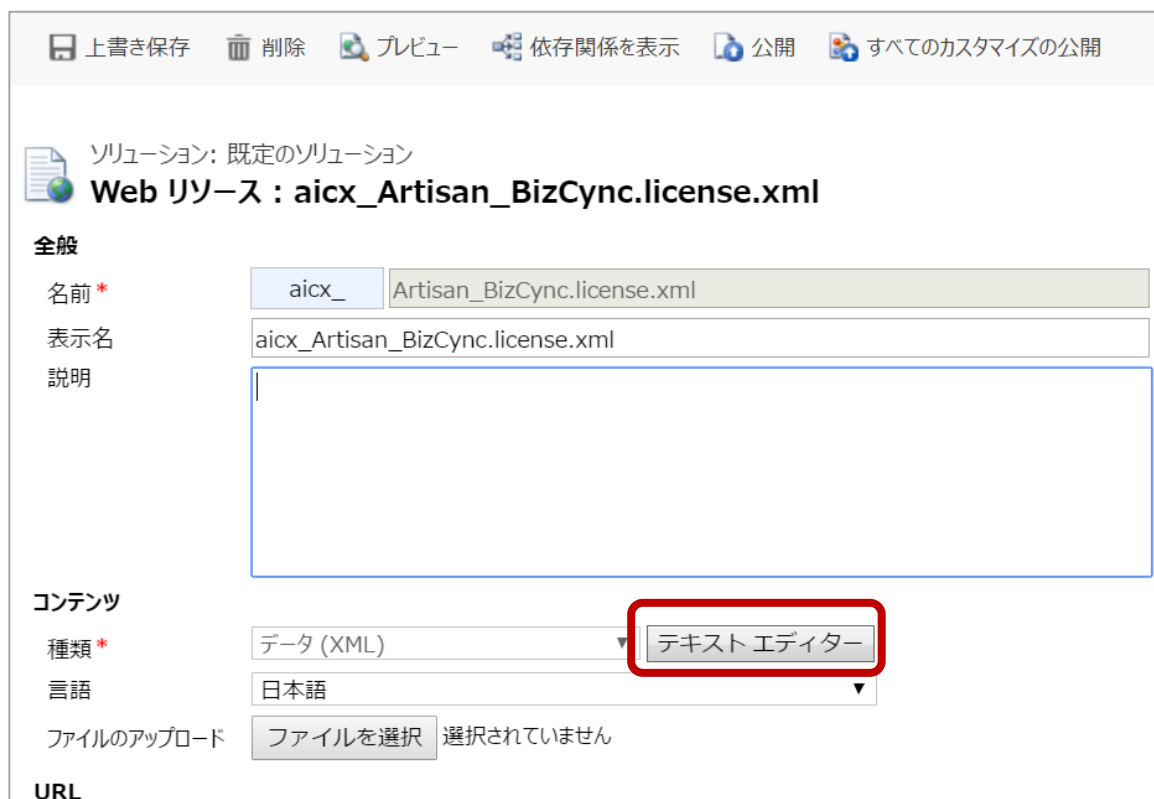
上書き保存　削除　プレビュー　依存関係を表示　公開　すべてのカスタマイズの公開

ソリューション: 既定のソリューション
Web リソース：aicx_Artisan_BizCync.license.xml

全般

名前 * aicx_ Artisan_BizCync.license.xml
表示名 aicx_Artisan_BizCync.license.xml
説明

コンテンツ

種類 * データ (XML) テキスト エディター
言語 日本語
ファイルのアップロード ファイルを選択 選択されていません

URL